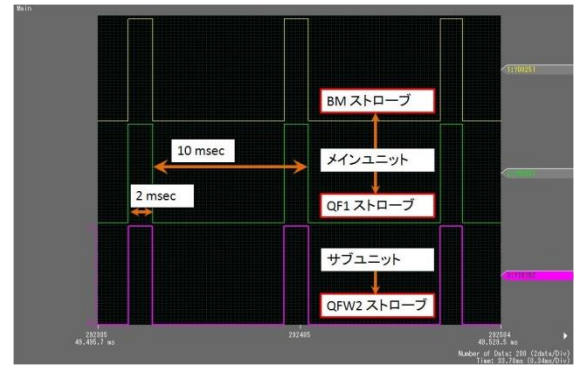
Main

BM ストローブ

10 msec

メインユニット

2 msec

QF1 ストローブ

サブユニット

QFW2 ストローブ

S1(DB25)

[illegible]

S1(DB25)

292305
49.495.7 ms

292405

292504
49.528.5 ms

Number of Data: 200 (2data/Div)
Time: 33.79ms (0.34ms/Div)